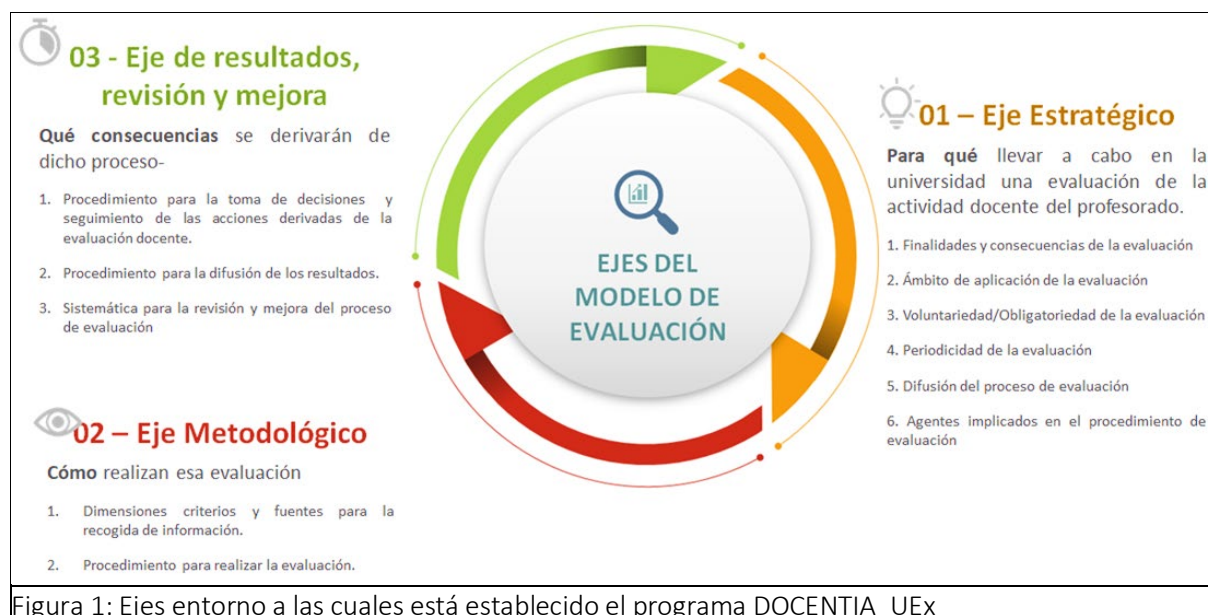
03 - Eje de resultados, revisión y mejora

Qué consecuencias se derivarán de dicho proceso-

1. Procedimiento para la toma de decisiones y seguimiento de las acciones derivadas de la evaluación docente.
2. Procedimiento para la difusión de los resultados.
3. Sistemática para la revisión y mejora del proceso de evaluación

02 – Eje Metodológico

Cómo realizan esa evaluación

1. Dimensiones criterios y fuentes para la recogida de información.
2. Procedimiento para realizar la evaluación.

EJES DEL MODELO DE EVALUACIÓN

01 – Eje Estratégico

Para qué llevar a cabo en la universidad una evaluación de la actividad docente del profesorado.

1. Finalidades y consecuencias de la evaluación
2. Ámbito de aplicación de la evaluación
3. Voluntariedad/Obligatoriedad de la evaluación
4. Periodicidad de la evaluación
5. Difusión del proceso de evaluación
6. Agentes implicados en el procedimiento de evaluación

Figura 1: Ejes entorno a las cuales está establecido el programa DOCENTIA_UEx